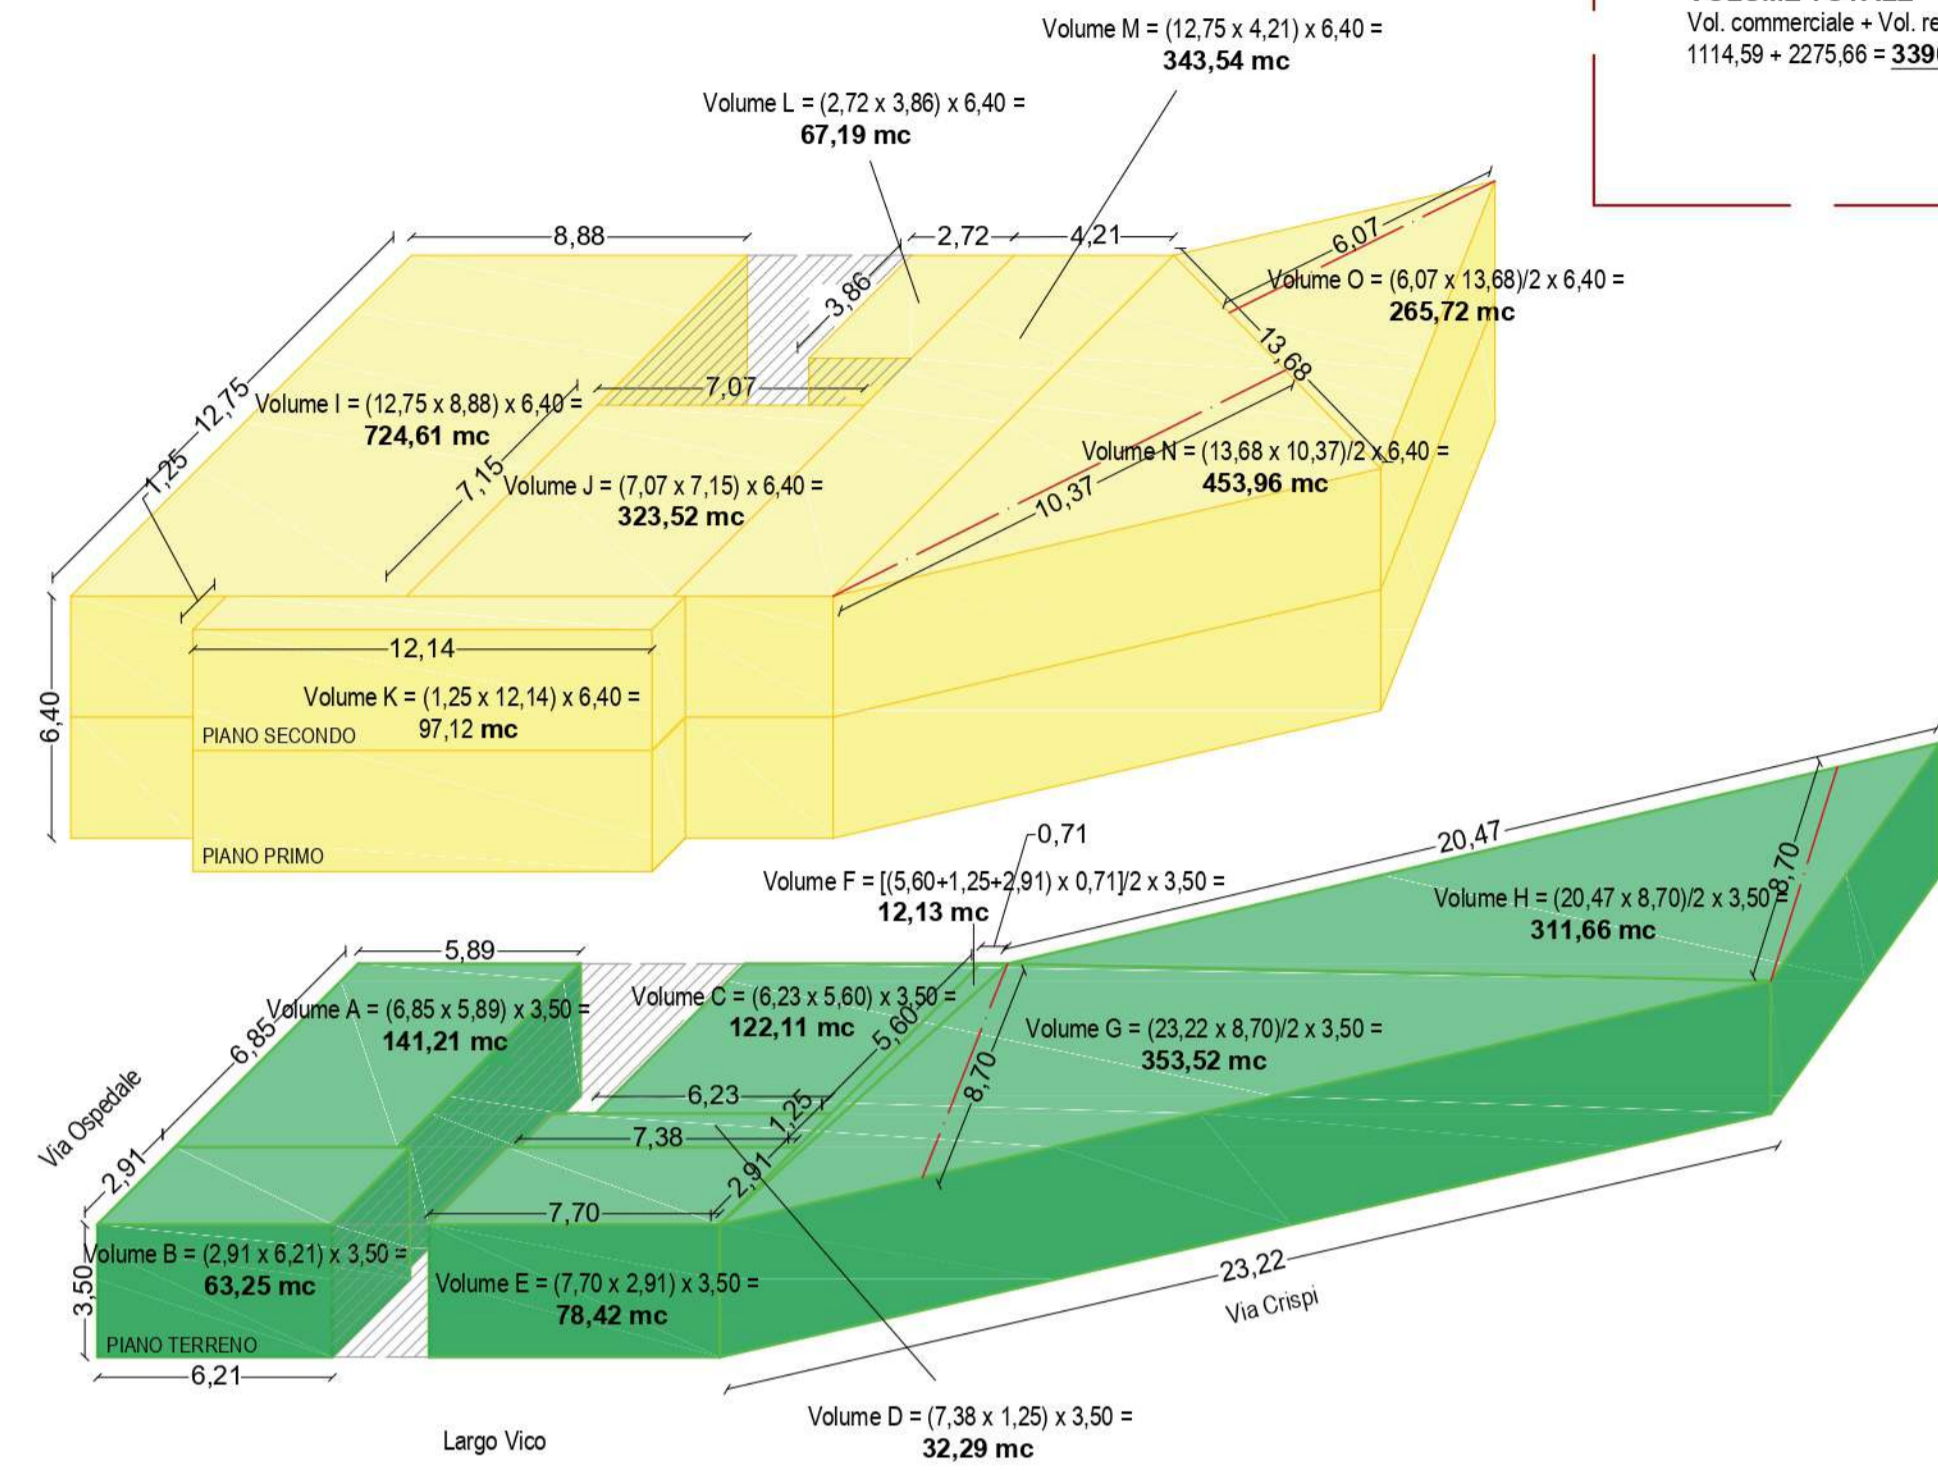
Vol. commerciale + Vol. re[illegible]
1114,59 + 2275,66 = 339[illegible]

Volume M = (12,75 x 4,21) x 6,40 =
343,54 mc

Volume L = (2,72 x 3,86) x 6,40 =
67,19 mc

8,88
2,72
4,21
6,07
3,86
Volume O = (6,07 x 13,68)/2 x 6,40 =
265,72 mc
13,68
12,75
7,07
Volume I = (12,75 x 8,88) x 6,40 =
724,61 mc
1,25
7,15
Volume N = (13,68 x 10,37)/2 x 6,40 =
453,96 mc
Volume J = (7,07 x 7,15) x 6,40 =
323,52 mc
10,37

12,14
Volume K = (1,25 x 12,14) x 6,40 =
97,12 mc
6,40
PIANO SECONDO
PIANO PRIMO

0,71
20,47
Volume F = [(5,60+1,25+2,91) x 0,71]/2 x 3,50 =
12,13 mc
Volume H = (20,47 x 8,70)/2 x 3,50 =
311,66 mc
8,70
5,89
Volume A = (6,85 x 5,89) x 3,50 =
141,21 mc
Volume C = (6,23 x 5,60) x 3,50 =
122,11 mc
6,85
5,60
Volume G = (23,22 x 8,70)/2 x 3,50 =
353,52 mc
Via Ospedale
6,23
8,70
1,25
7,38
2,91
2,91
7,70
Volume B = (2,91 x 6,21) x 3,50 =
63,25 mc
Volume E = (7,70 x 2,91) x 3,50 =
78,42 mc
3,50
23,22
Via Crispi
PIANO TERRENO
6,21
Volume D = (7,38 x 1,25) x 3,50 =
32,29 mc
Largo Vico